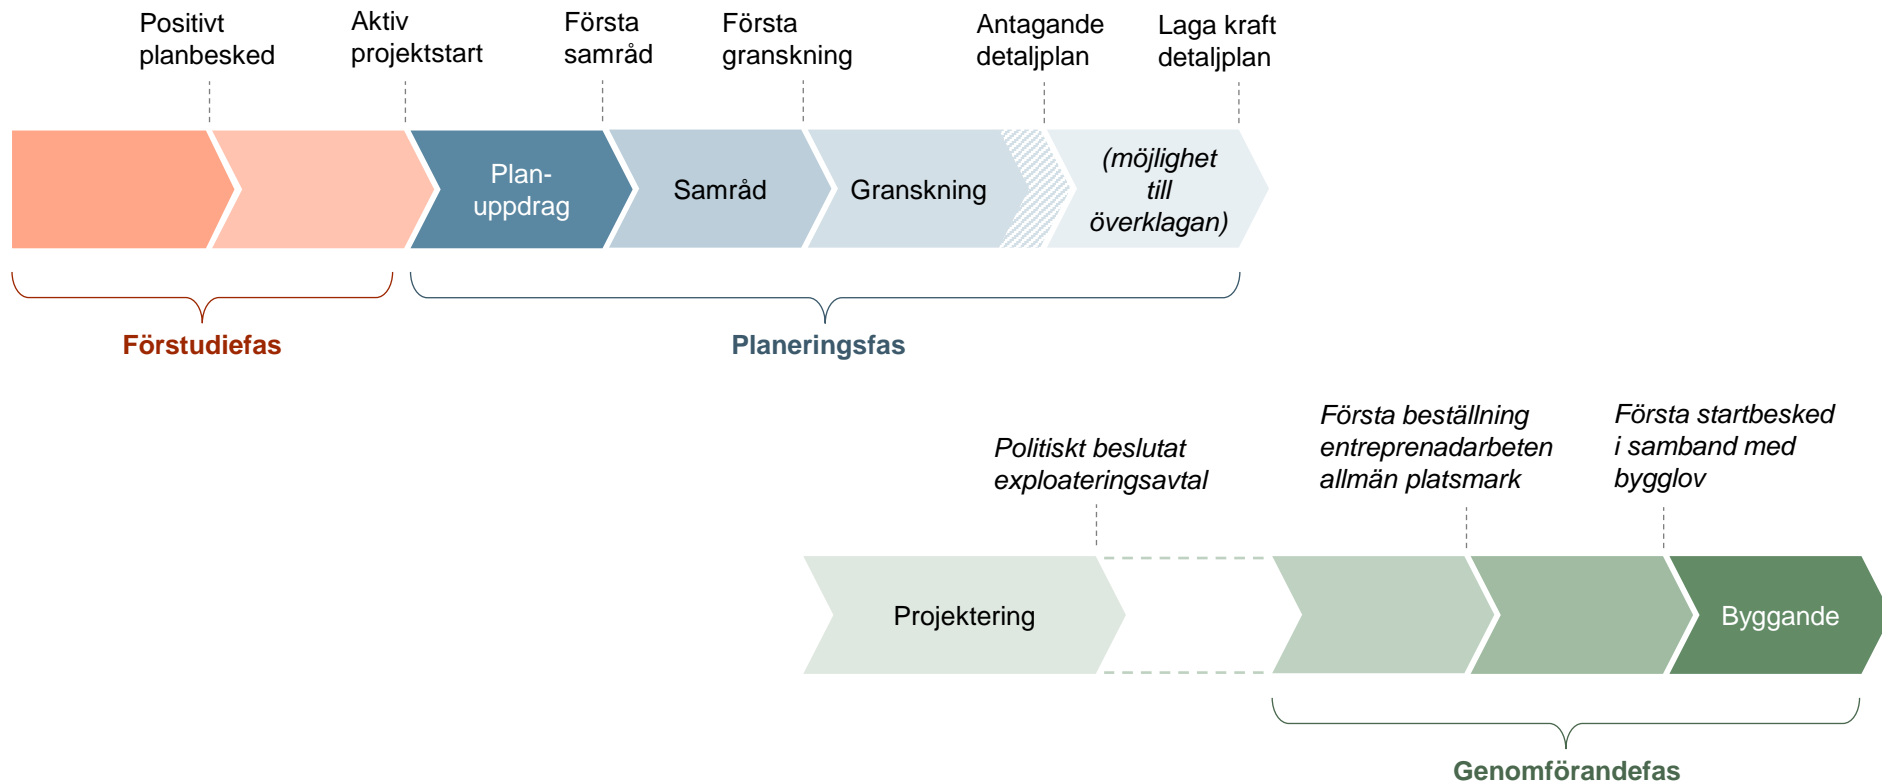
Positivt planbesked

Aktiv projektstart

Första samråd

Första granskning

Antagande detaljplan

Laga kraft detaljplan

Plan-uppdrag

Samråd

Granskning

(möjlighet till överklagan)

Förstudiefas

Planeringsfas

Politiskt beslutat exploateringsavtal

Första beställning entreprenadarbeten allmän platsmark

Första startbesked i samband med bygglov

Projektering

Byggande

Genomförandefas